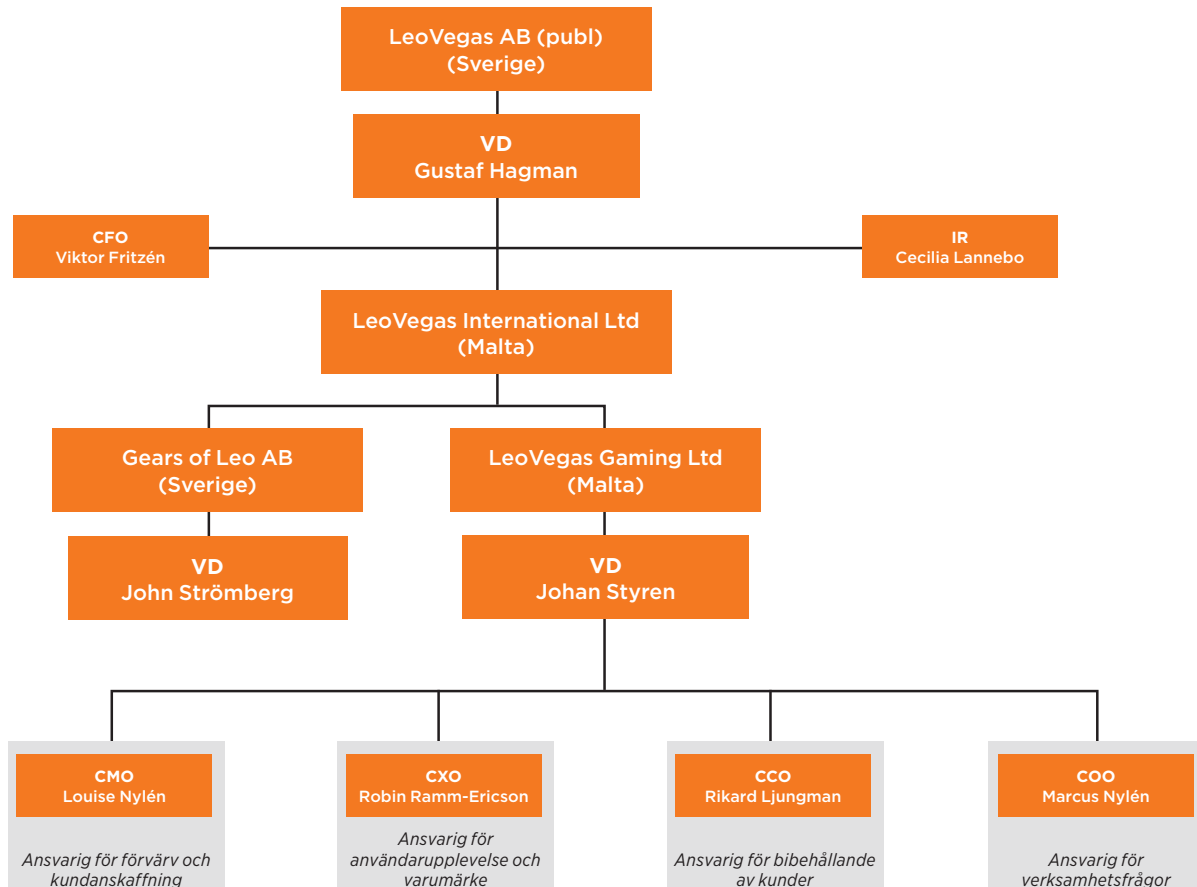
LeoVegas AB (publ)
(Sverige)

VD
Gustaf Hagman

CFO
Viktor Fritzén

IR
Cecilia Lannebo

LeoVegas International Ltd
(Malta)

Gears of Leo AB
(Sverige)

LeoVegas Gaming Ltd
(Malta)

VD
John Strömberg

VD
Johan Styren

CMO
Louise Nylén

Ansvarig för förvärv och kundanskaffning

CXO
Robin Ramm-Ericson

Ansvarig för användarupplevelse och varumärke

CCO
Rikard Ljungman

Ansvarig för bibehållande av kunder

COO
Marcus Nylén

Ansvarig för verksamhetsfrågor